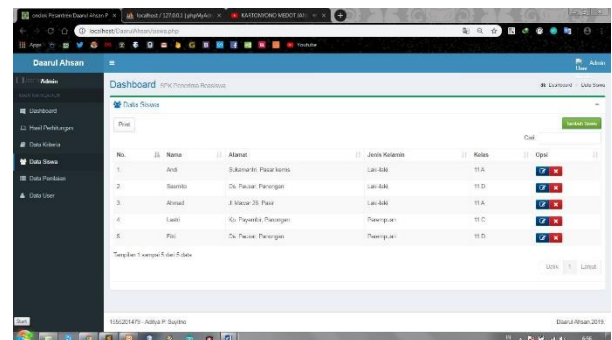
ondasi Pesantren Daarul Ahsan P ×
localhost / 127.0.0.1 | phpMyAdm ×
KARTOMOYONO MBOOT JAM ×

localhost/DaarulAhsan/siswa.php

Apps
Youtube

Daarul Ahsan
Admin
Admin User

Dashboard
Hasil Perhitungan
Data Kriteria
Data Siswa
Data Penilaian
Data User

Dashboard SPK Pesantren Rosiyawa
Dashboard > Data Siswa

Data Siswa

Print
tambah Siswa
Cari:

| No. | Nama | Alamat | Jenis Kelamin | Kelas | Opsi |
|---|---|---|---|---|---|
| 1 | Andi | Sukamarin, Pasar kemis | Laki-laki | 11 A | |
| 2 | Basmito | Ds. Pausar, Panongan | Laki-laki | 11 D | |
| 3 | Ahmad | Jl. Macan 26, Pasir | Laki-laki | 11 A | |
| 4 | Laela | Kp. Payandit, Panongan | Perempuan | 11 C | |
| 5 | Fitri | Ds. Pausar, Panongan | Perempuan | 11 D | |

Tampilkan 1 sampai 5 dari 5 data

Lalu 1 Lanjut

1550201479 - Aditya P. Suyitno
Daarul Ahsan 2015

Start